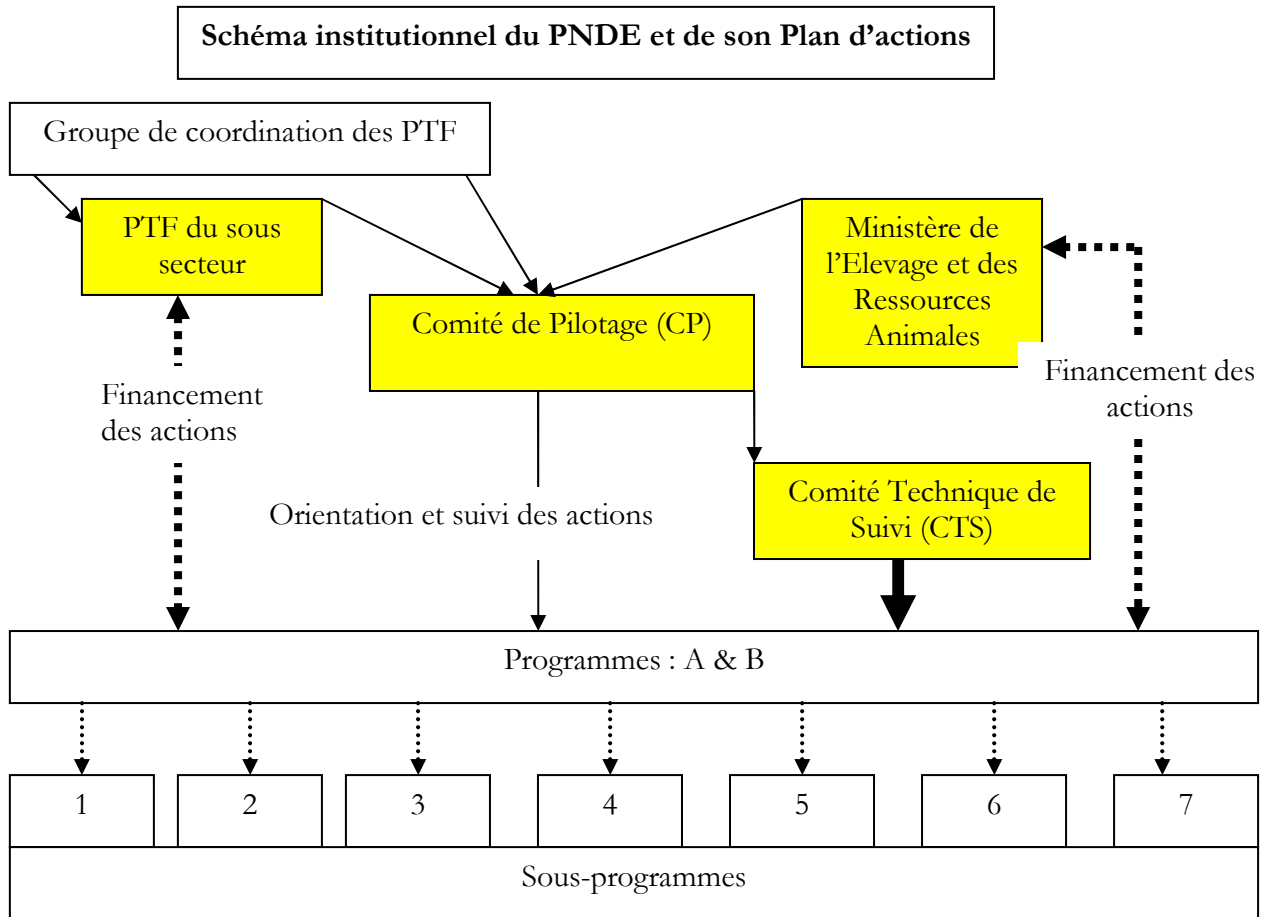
Schéma institutionnel du PNDE et de son Plan d'actions

Groupe de coordination des PTF

PTF du sous secteur

Comité de Pilotage (CP)

Ministère de l'Elevage et des Ressources Animales

Financement des actions

Financement des actions

Orientation et suivi des actions

Comité Technique de Suivi (CTS)

Programmes : A & B

1

2

3

4

5

6

7

Sous-programmes